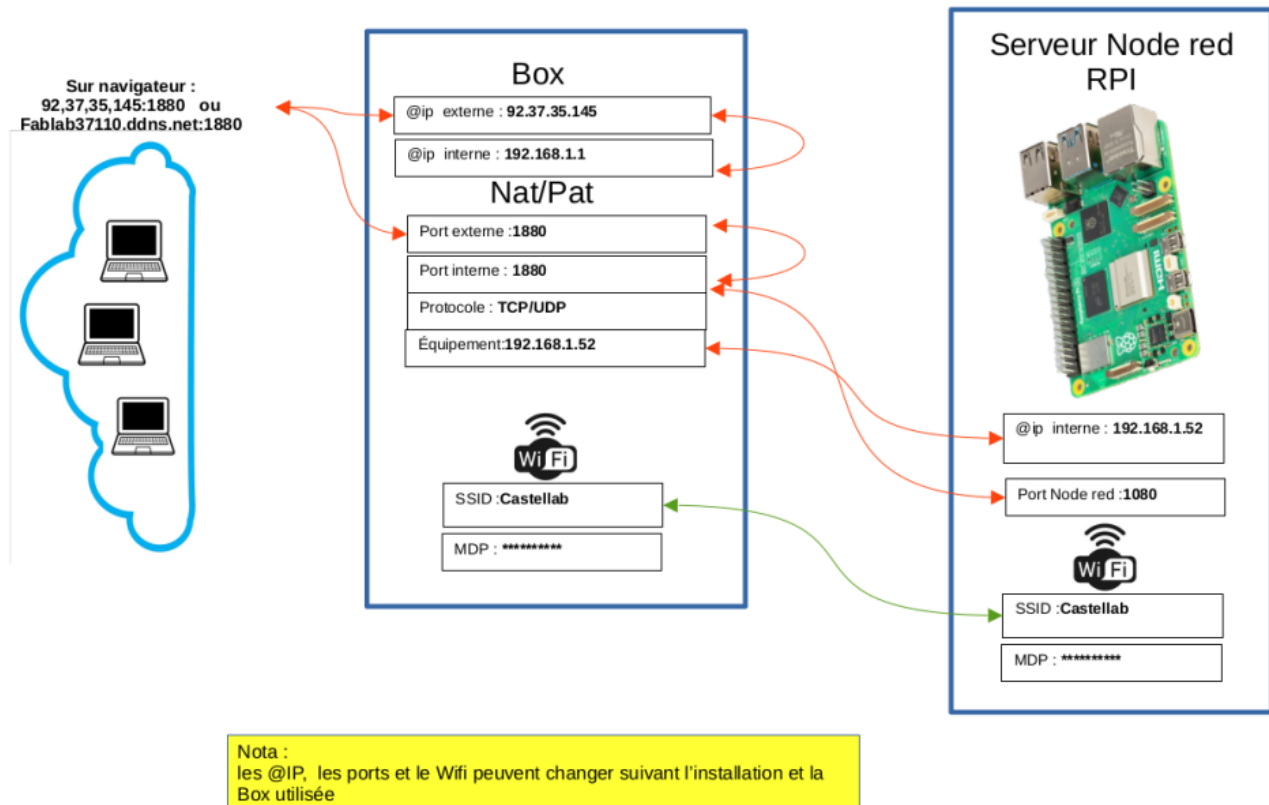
Sur navigateur :
92,37,35,145:1880 ou
Fablab37110.ddns.net:1880

Box

@ip externe : 92.37.35.145

@ip interne : 192.168.1.1

Nat/Pat

Port externe :1880

Port interne : 1880

Protocole : TCP/UDP

Équipement:192.168.1.52

WiFi

SSID :Castellab

MDP : **********

Serveur Node red
RPI

@ip interne : 192.168.1.52

Port Node red :1080

WiFi

SSID :Castellab

MDP : **********

Nota :
les @IP, les ports et le Wifi peuvent changer suivant l'installation et la Box utilisée